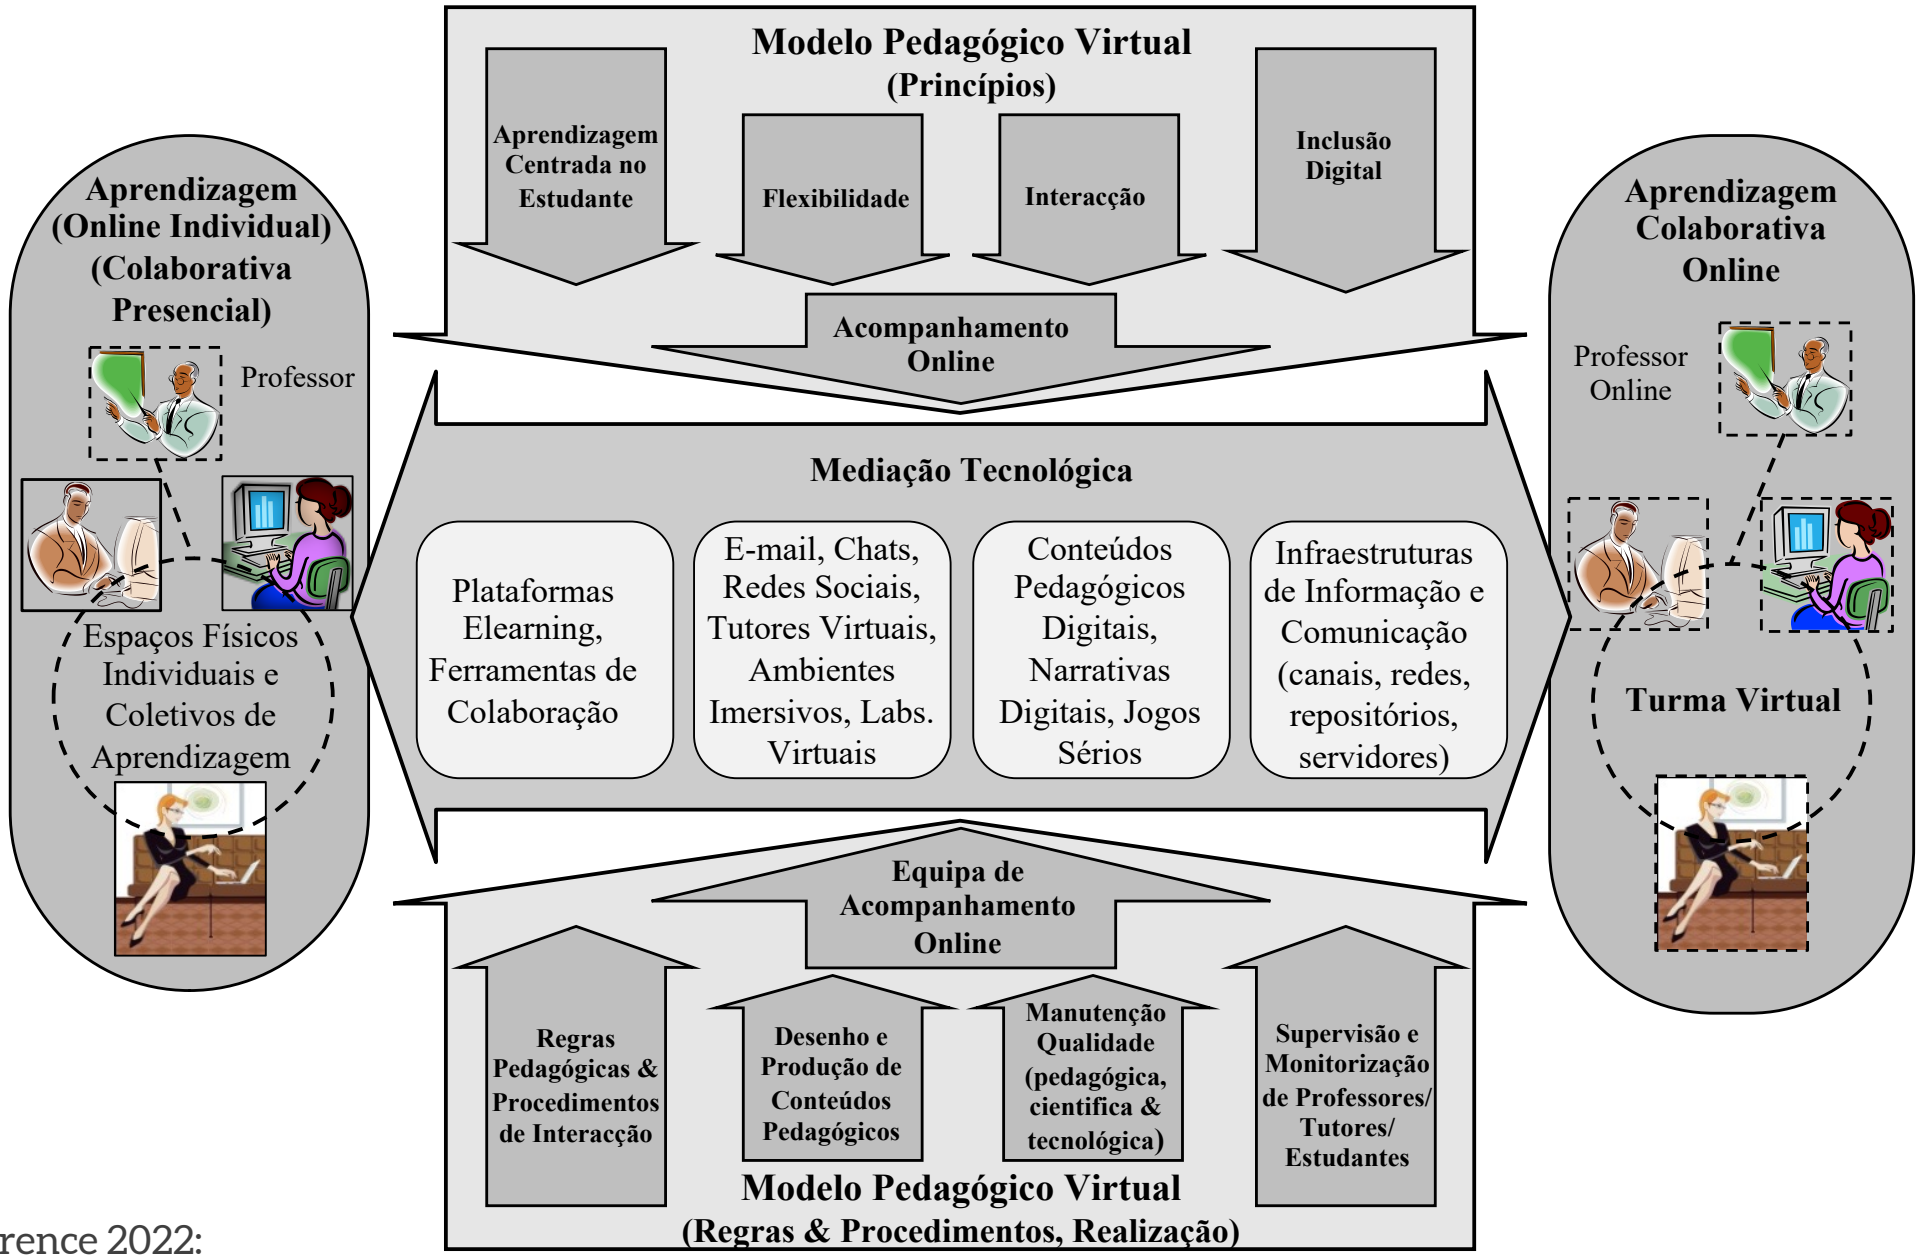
Modelo Pedagógico Virtual
(Princípios)

Aprendizagem Centrada no Estudante

Flexibilidade

Interacção

Inclusão Digital

Acompanhamento Online

Aprendizagem
(Online Individual)
(Colaborativa Presencial)

Professor

Espaços Físicos Individuais e Coletivos de Aprendizagem

Mediação Tecnológica

Plataformas Elearning, Ferramentas de Colaboração

E-mail, Chats, Redes Sociais, Tutores Virtuais, Ambientes Imersivos, Labs. Virtuais

Conteúdos Pedagógicos Digitais, Narrativas Digitais, Jogos Sérios

Infraestruturas de Informação e Comunicação (canais, redes, repositórios, servidores)

Aprendizagem Colaborativa Online

Professor Online

Turma Virtual

Equipa de Acompanhamento Online

Regras Pedagógicas & Procedimentos de Interacção

Desenho e Produção de Conteúdos Pedagógicos

Manutenção Qualidade (pedagógica, cientifica & tecnológica)

Supervisão e Monitorização de Professores/ Tutores/ Estudantes

Modelo Pedagógico Virtual
(Regras & Procedimentos, Realização)

rence 2022: